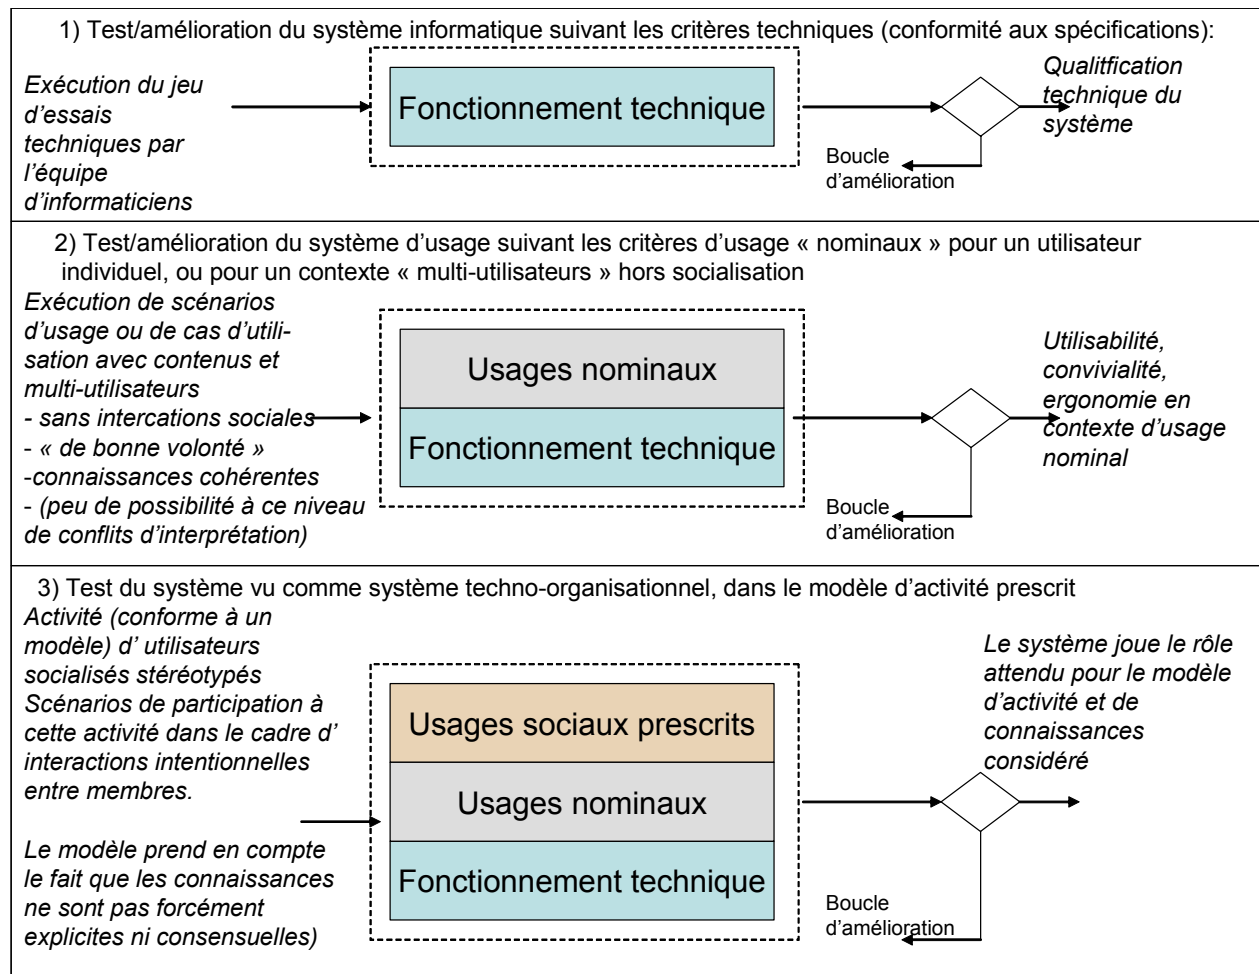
1) Test/amélioration du système informatique suivant les critères techniques (conformité aux spécifications):

Exécution du jeu d'essais techniques par l'équipe d'informaticiens

Fonctionnement technique

Qualitfication technique du système

Boucle d'amélioration

2) Test/amélioration du système d'usage suivant les critères d'usage « nominaux » pour un utilisateur individuel, ou pour un contexte « multi-utilisateurs » hors socialisation

Exécution de scénarios d'usage ou de cas d'utilisation avec contenus et multi-utilisateurs
- sans intercations sociales
- « de bonne volonté »
-connaissances cohérentes
- (peu de possibilité à ce niveau de conflits d'interprétation)

Usages nominaux

Fonctionnement technique

Utilisabilité, convivialité, ergonomie en contexte d'usage nominal

Boucle d'amélioration

3) Test du système vu comme système techno-organisationnel, dans le modèle d'activité prescrit

Activité (conforme à un modèle) d' utilisateurs socialisés stéréotypés
Scénarios de participation à cette activité dans le cadre d' interactions intentionnelles entre membres.

Le modèle prend en compte le fait que les connaissances ne sont pas forcément explicites ni consensuelles)

Usages sociaux prescrits

Usages nominaux

Fonctionnement technique

Le système joue le rôle attendu pour le modèle d'activité et de connaissances considéré

Boucle d'amélioration